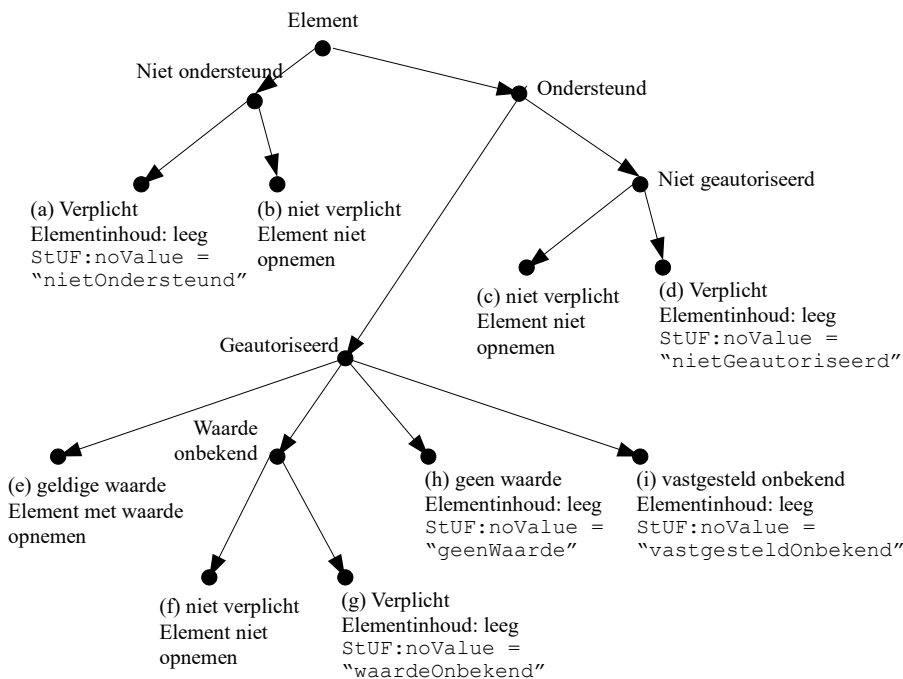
Element

Niet ondersteund

Ondersteund

(a) Verplicht
Elementinhoud: leeg
StUF:noValue =
"nietOndersteund"

(b) niet verplicht
Element niet
opnemen

Niet geautoriseerd

(c) niet verplicht
Element niet
opnemen

(d) Verplicht
Elementinhoud: leeg
StUF:noValue =
"nietGeautoriseerd"

Geautoriseerd

Waarde
onbekend

(e) geldige waarde
Element met waarde
opnemen

(h) geen waarde
Elementinhoud: leeg
StUF:noValue =
"geenWaarde"

(i) vastgesteld onbekend
Elementinhoud: leeg
StUF:noValue =
"vastgesteldOnbekend"

(f) niet verplicht
Element niet
opnemen

(g) Verplicht
Elementinhoud: leeg
StUF:noValue =
"waardeOnbekend"